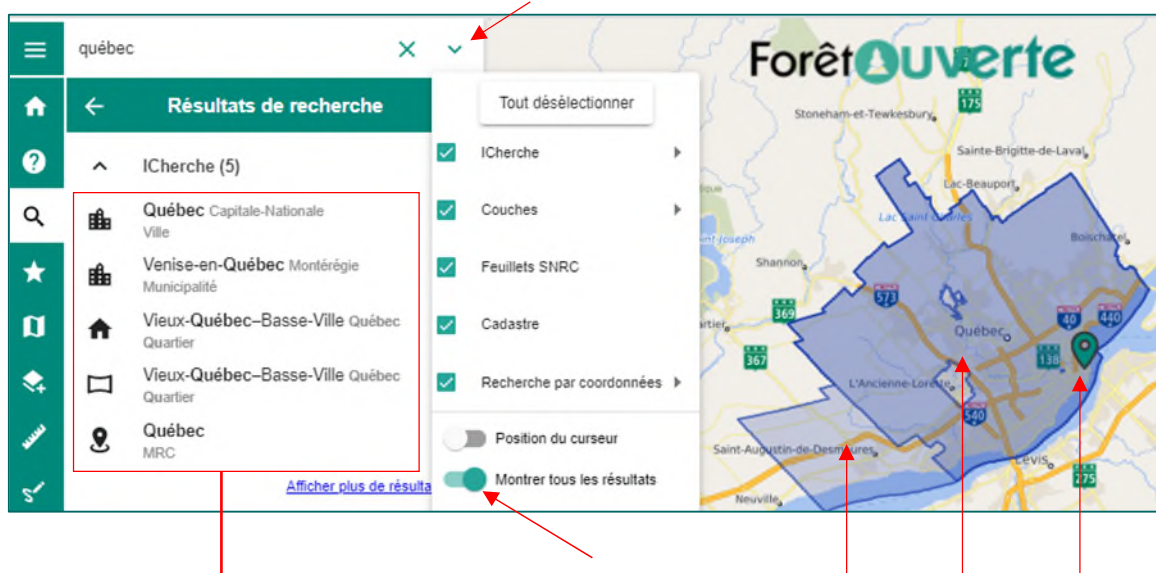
québec

Résultats de recherche

ICherche (5)

Québec Capitale-Nationale
Ville

Venise-en-Québec Montérégie
Municipalité

Vieux-Québec–Basse-Ville Québec
Quartier

Vieux-Québec–Basse-Ville Québec
Quartier

Québec
MRC

Afficher plus de résulta

Tout désélectionner

ICherche

Couches

Feuillets SNRC

Cadastre

Recherche par coordonnées

Position du curseur

Montrer tous les résultats

ForêtOuverte

175

Stoneham-et-Tewkesbury

Sainte-Brigitte-de-Laval

Lac-Beauport

Lac Saint-Charles

Saint-Joseph

Boischatel

Shannon

573

369

40

440

Québec

367

138

L'Ancienne-Lorette

540

Saint-Augustin-de-Desmaures

Lévis

275

Neuville